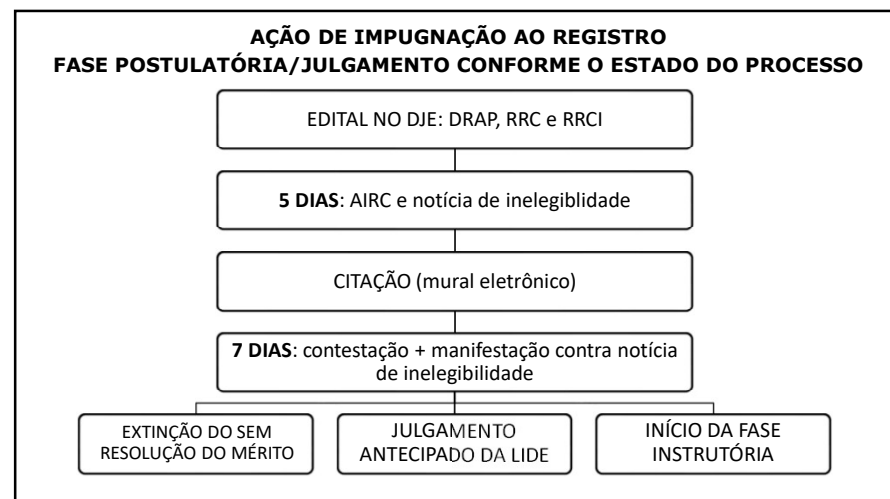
AÇÃO DE IMPUGNAÇÃO AO REGISTRO
FASE POSTULATÓRIA/JULGAMENTO CONFORME O ESTADO DO PROCESSO

EDITAL NO DJE: DRAP, RRC e RRCI

5 DIAS: AIRC e notícia de inelegiblidade

CITAÇÃO (mural eletrônico)

7 DIAS: contestação + manifestação contra notícia de inelegibilidade

EXTINÇÃO DO SEM RESOLUÇÃO DO MÉRITO

JULGAMENTO ANTECIPADO DA LIDE

INÍCIO DA FASE INSTRUTÓRIA